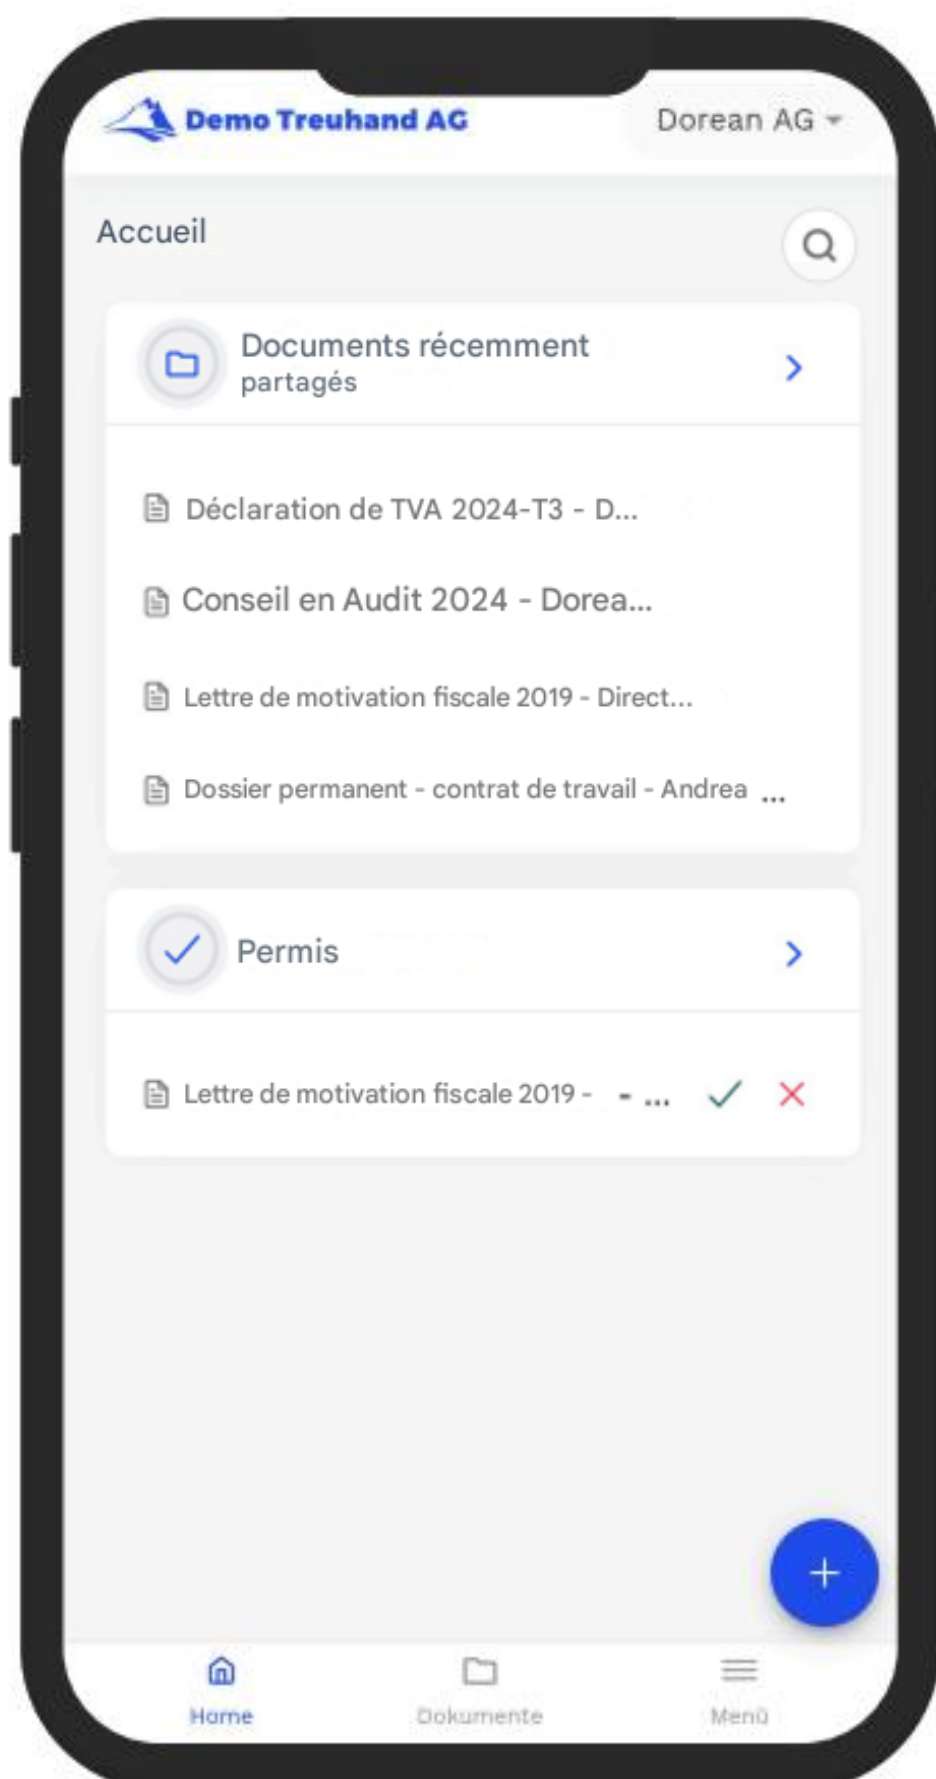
Demo Treuhand AG

Dorean AG

Accueil

Documents récemment partagés

Déclaration de TVA 2024-T3 - D...

Conseil en Audit 2024 - Dorea...

Lettre de motivation fiscale 2019 - Direct...

Dossier permanent - contrat de travail - Andrea ...

Permis

Lettre de motivation fiscale 2019 - - ...

+

Home

Dokumente

Menü